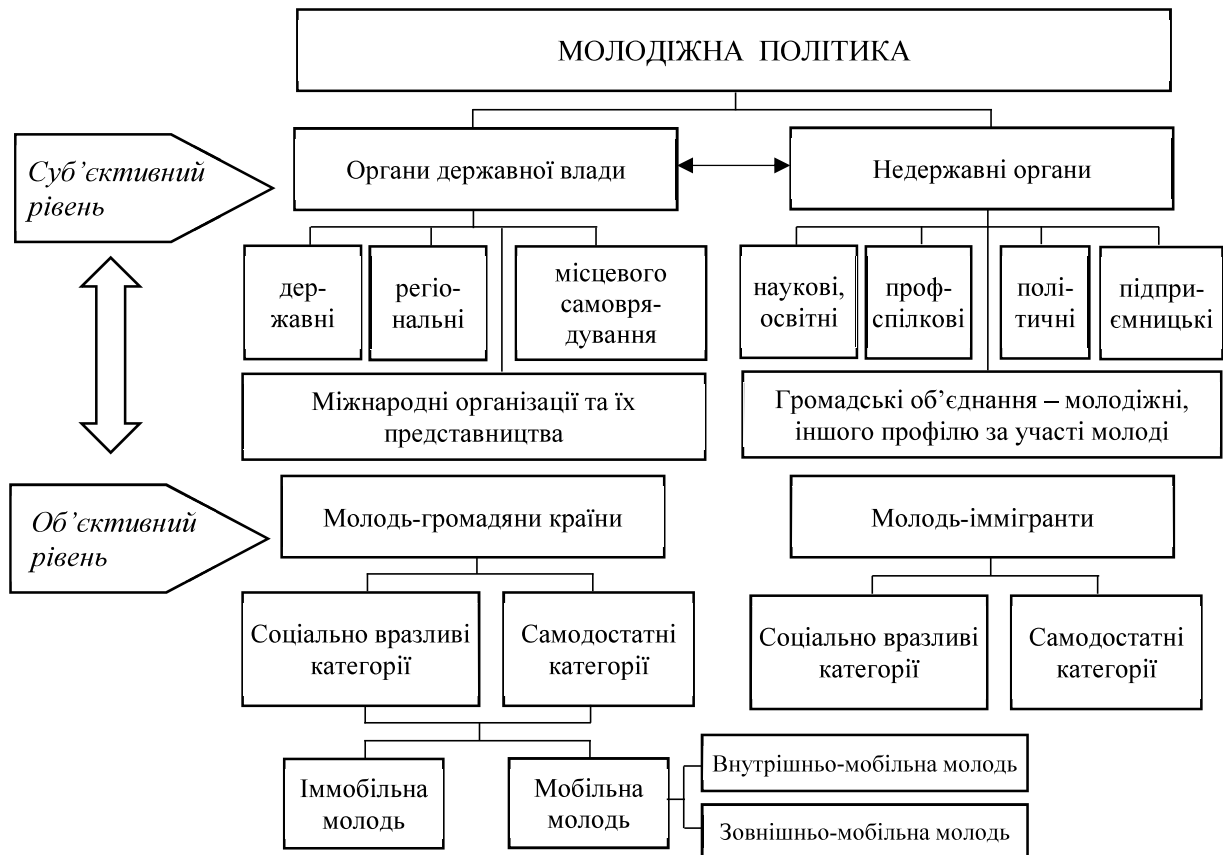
МОЛОДІЖНА ПОЛІТИКА

Суб'єктивний рівень

Органи державної влади

Недержавні органи

державні

регіональні

місцевого самоврядування

наукові, освітні

профспілкові

політичні

підприємницькі

Міжнародні організації та їх представництва

Громадські об'єднання – молодіжні, іншого профілю за участі молоді

Об'єктивний рівень

Молодь-громадяни країни

Молодь-іммігранти

Соціально вразливі категорії

Самодостатні категорії

Соціально вразливі категорії

Самодостатні категорії

Іммобільна молодь

Мобільна молодь

Внутрішньо-мобільна молодь

Зовнішньо-мобільна молодь